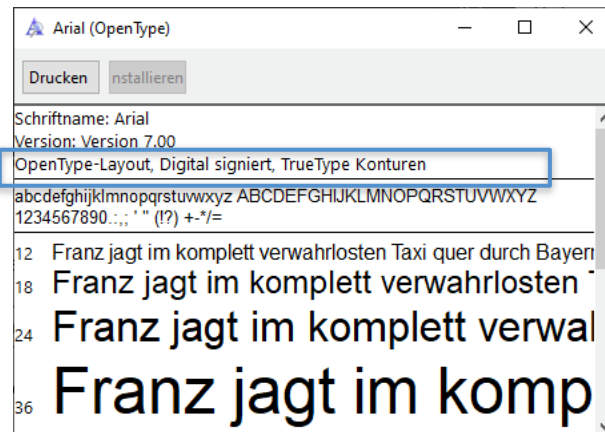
Arial (OpenType)

Drucken nstallieren

Schriftname: Arial
Version: Version 7.00
OpenType-Layout, Digital signiert, TrueType Konturen

abcdefghijklmnopqrstuvwxyz ABCDEFGHIJKLMNOPQRSTUVWXYZ
1234567890.:,; ' " (!?) +-*/=

12 Franz jagt im komplett verwahrlosten Taxi quer durch Bayern
18 Franz jagt im komplett verwahrlosten
24 Franz jagt im komplett verwal
36 Franz jagt im komp